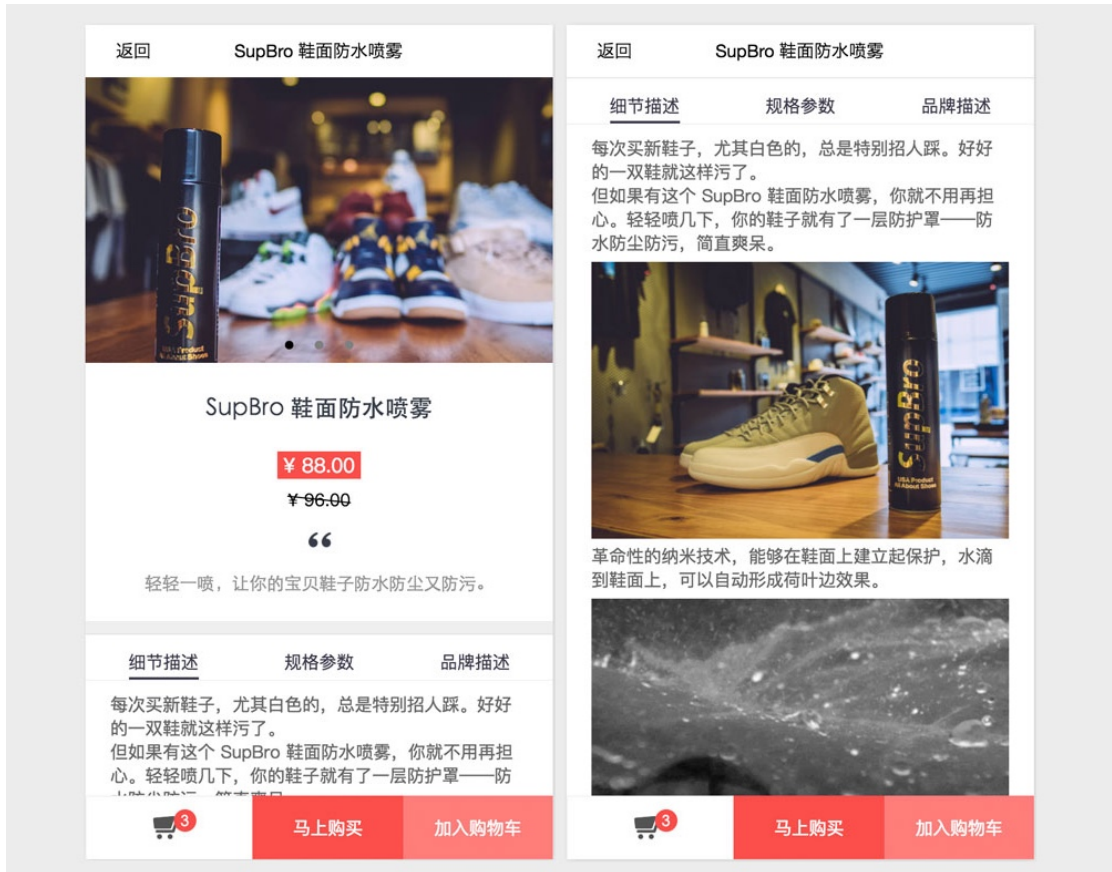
返回

SupBro 鞋面防水喷雾

SupBro

SupBro 鞋面防水喷雾

¥ 88.00

¥ 96.00

“

轻轻一喷，让你的宝贝鞋子防水防尘又防污。

细节描述

规格参数

品牌描述

每次买新鞋子，尤其白色的，总是特别招人踩。好好的一双鞋就这样污了。

但如果有这个 SupBro 鞋面防水喷雾，你就不用再担心。轻轻喷几下，你的鞋子就有了一层防护罩——防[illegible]

3

马上购买

加入购物车

返回

SupBro 鞋面防水喷雾

细节描述

规格参数

品牌描述

每次买新鞋子，尤其白色的，总是特别招人踩。好好的一双鞋就这样污了。

但如果有这个 SupBro 鞋面防水喷雾，你就不用再担心。轻轻喷几下，你的鞋子就有了一层防护罩——防水防尘防污，简直爽呆。

SupBro

革命性的纳米技术，能够在鞋面上建立起保护，水滴到鞋面上，可以自动形成荷叶边效果。

3

马上购买

加入购物车